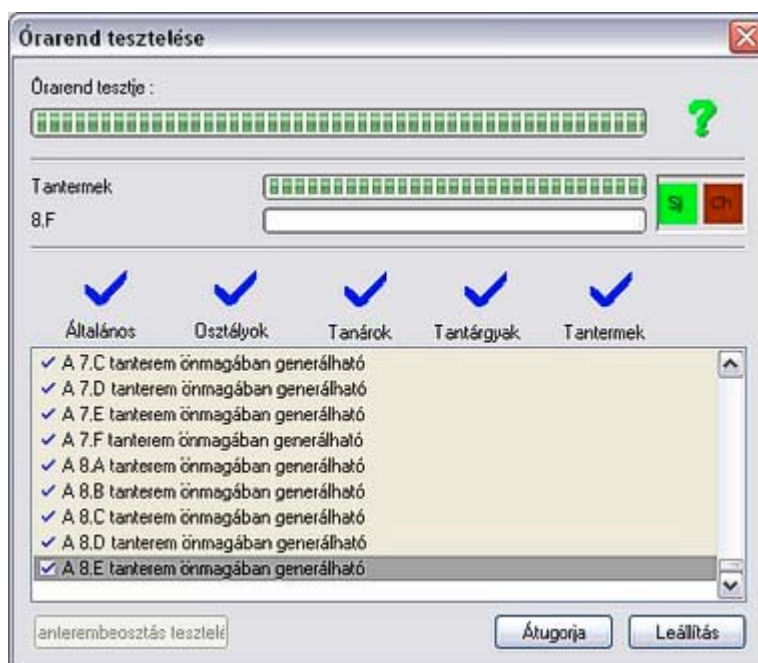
Órarend tesztelése

Órarend tesztje :

?

Tantermek

8.F

Sj

Ch

Általános

Osztályok

Tanárok

Tantárgyak

Tantermek

✓ A 7.C tanterem önmagában generálható
✓ A 7.D tanterem önmagában generálható
✓ A 7.E tanterem önmagában generálható
✓ A 7.F tanterem önmagában generálható
✓ A 8.A tanterem önmagában generálható
✓ A 8.B tanterem önmagában generálható
✓ A 8.C tanterem önmagában generálható
✓ A 8.D tanterem önmagában generálható
✓ A 8.E tanterem önmagában generálható

anterembeosztás tesztelé

Átugorja

Leállítás